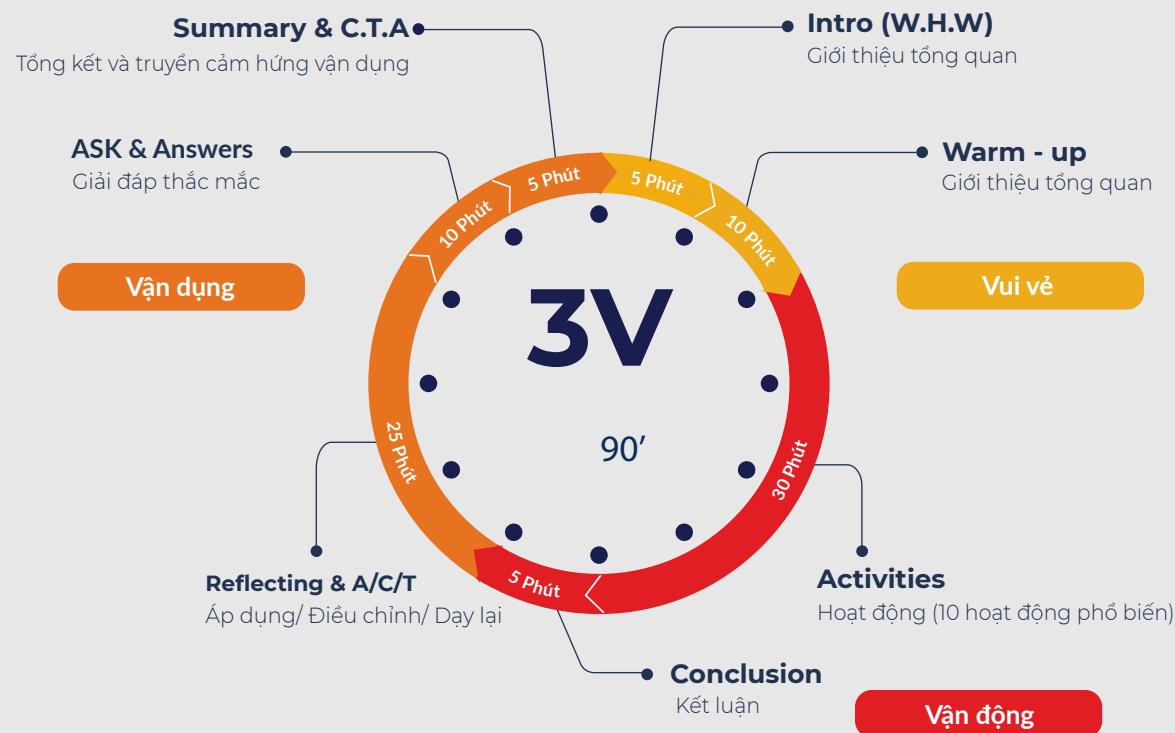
Summary & C.T.A
Tổng kết và truyền cảm hứng vận dụng

Intro (W.H.W)
Giới thiệu tổng quan

ASK & Answers
Giải đáp thắc mắc

Warm - up
Giới thiệu tổng quan

Vận dụng

Vui vẻ

5 Phút
5 Phút
10 Phút
10 Phút

3V

90′

25 Phút
30 Phút
5 Phút

Reflecting & A/C/T
Áp dụng/ Điều chỉnh/ Dạy lại

Activities
Hoạt động (10 hoạt động phổ biến)

Conclusion
Kết luận

Vận động